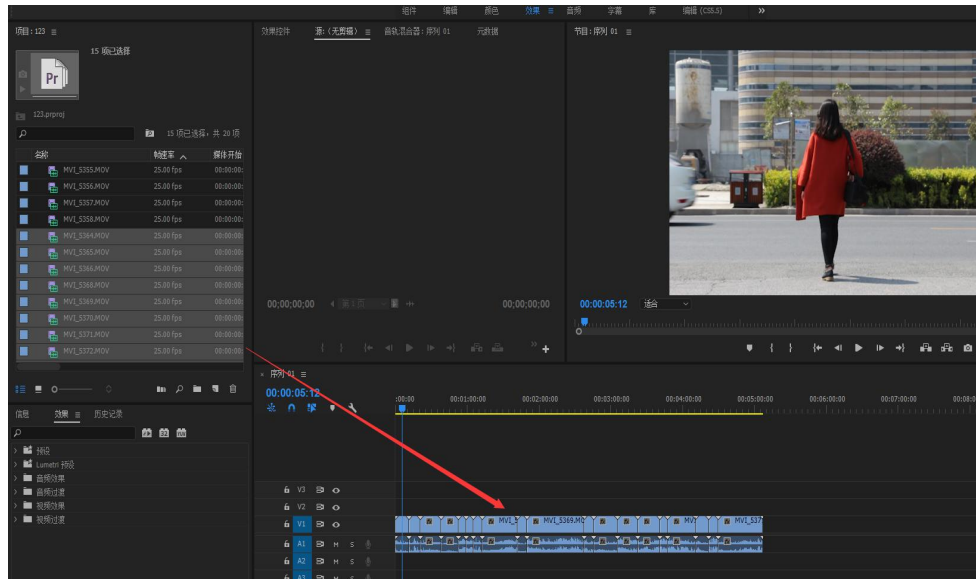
组件 编辑 颜色 效果 ≡ 音频 字幕 库 编辑 (CS5.5) »

项目: 123 ≡

15 项已选择

Pr

123.prproj

15 项已选择，共 20 项

| 名称 | 帧速率 | 媒体开始 |
|---|---|---|
| MVI_5355.MOV | 25.00 fps | 00:00:00: |
| MVI_5356.MOV | 25.00 fps | 00:00:00: |
| MVI_5357.MOV | 25.00 fps | 00:00:00: |
| MVI_5358.MOV | 25.00 fps | 00:00:00: |
| MVI_5364.MOV | 25.00 fps | 00:00:00: |
| MVI_5365.MOV | 25.00 fps | 00:00:00: |
| MVI_5366.MOV | 25.00 fps | 00:00:00: |
| MVI_5368.MOV | 25.00 fps | 00:00:00: |
| MVI_5369.MOV | 25.00 fps | 00:00:00: |
| MVI_5370.MOV | 25.00 fps | 00:00:00: |
| MVI_5371.MOV | 25.00 fps | 00:00:00: |
| MVI_5372.MOV | 25.00 fps | 00:00:00: |

信息 效果 ≡ 历史记录

预设
Lumetri 预设
音频效果
音频过渡
视频效果
视频过渡

效果控件 源:(无剪辑) ≡ 音轨混合器: 序列 01 元数据

00;00;00;00 00;00;00;00

节目: 序列 01 ≡

00:00:05:12 适合

序列 01 ≡

00:00:05:12

:00:00 00:01:00:00 00:02:00:00 00:03:00:00 00:04:00:00 00:05:00:00 00:06:00:00 00:07:00:00 00:08:0

V3
V2
V1
A1 M S
A2 M S
A3 M S

MVI_5 MVI_5369.MO MVI MVI_537